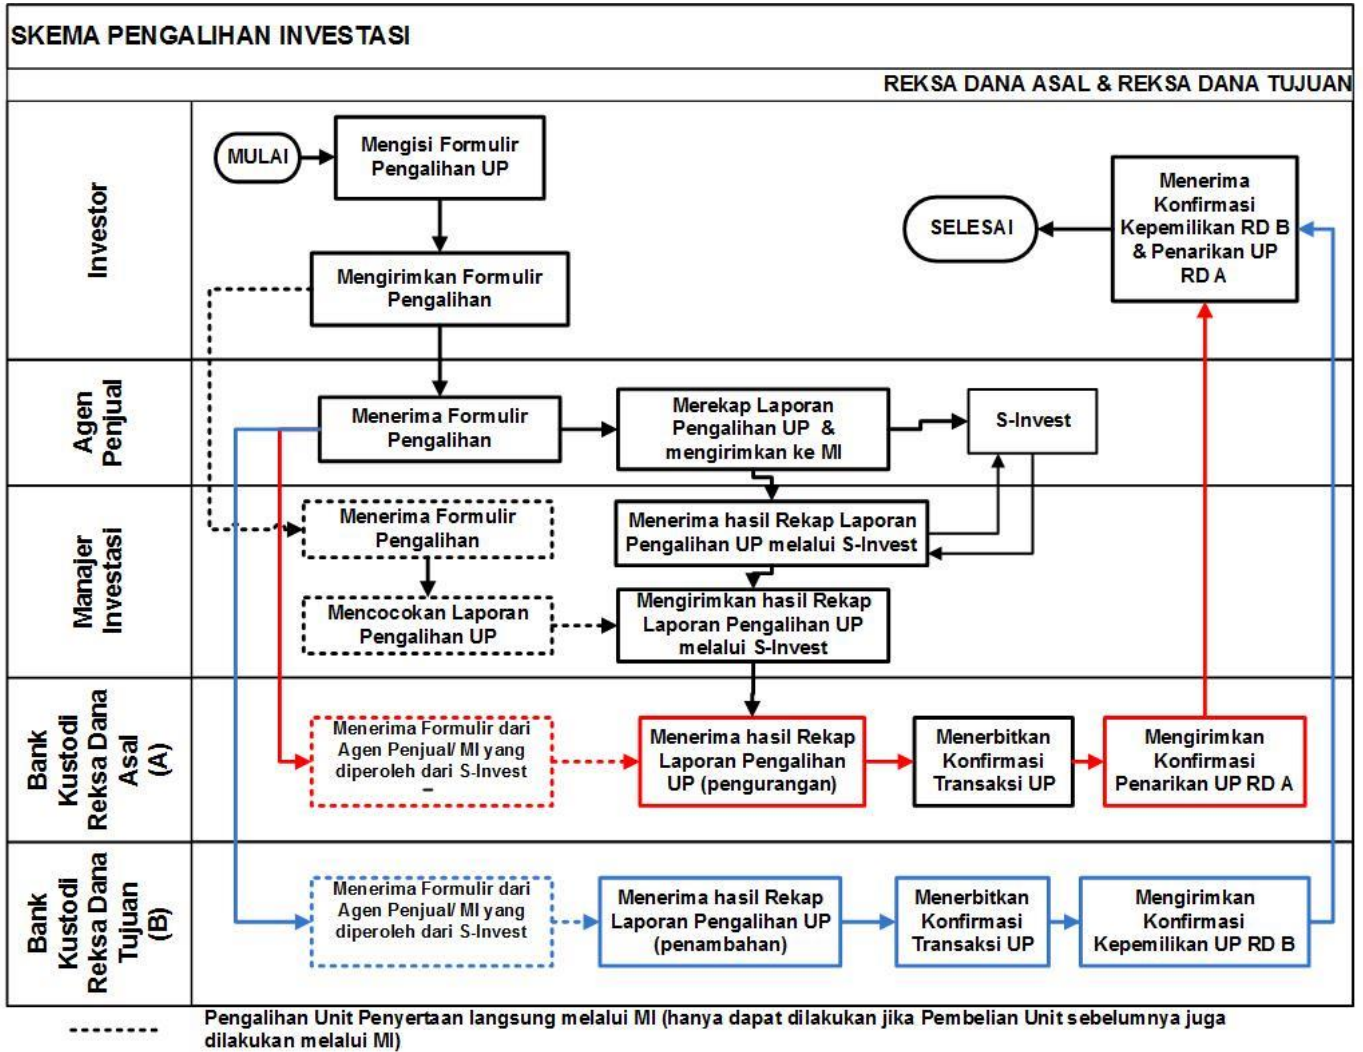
SKEMA PENGALIHAN INVESTASI

REKSA DANA ASAL & REKSA DANA TUJUAN

Investor

MULAI

Mengisi Formulir Pengalihan UP

Mengirimkan Formulir Pengalihan

SELESAI

Menerima Konfirmasi Kepemilikan RD B & Penarikan UP RD A

Agen Penjual

Menerima Formulir Pengalihan

Merekap Laporan Pengalihan UP & mengirimkan ke MI

S-Invest

Manajer Investasi

Menerima Formulir Pengalihan

Menerima hasil Rekap Laporan Pengalihan UP melalui S-Invest

Mencocokan Laporan Pengalihan UP

Mengirimkan hasil Rekap Laporan Pengalihan UP melalui S-Invest

Bank Kustodi Reksa Dana Asal (A)

Menerima Formulir dari Agen Penjual/ MI yang diperoleh dari S-Invest

Menerima hasil Rekap Laporan Pengalihan UP (pengurangan)

Menerbitkan Konfirmasi Transaksi UP

Mengirimkan Konfirmasi Penarikan UP RD A

Bank Kustodi Reksa Dana Tujuan (B)

Menerima Formulir dari Agen Penjual/ MI yang diperoleh dari S-Invest

Menerima hasil Rekap Laporan Pengalihan UP (penambahan)

Menerbitkan Konfirmasi Transaksi UP

Mengirimkan Konfirmasi Kepemilikan UP RD B

Pengalihan Unit Penyertaan langsung melalui MI (hanya dapat dilakukan jika Pembelian Unit sebelumnya juga dilakukan melalui MI)